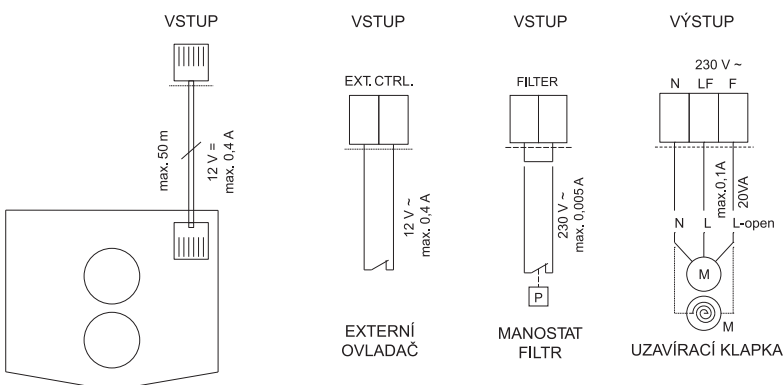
VSTUP

max. 50 m

12 V =
max. 0,4 A

VSTUP

EXT. CTRL.

12 V ~
max. 0,4 A

EXTERNÍ OVLADAČ

VSTUP

FILTER

230 V ~
max. 0,005 A

P

MANOSTAT FILTR

VÝSTUP

230 V ~

N LF F

max.0,1A

20VA

N L L-open

M

M

UZAVÍRACÍ KLAPKA